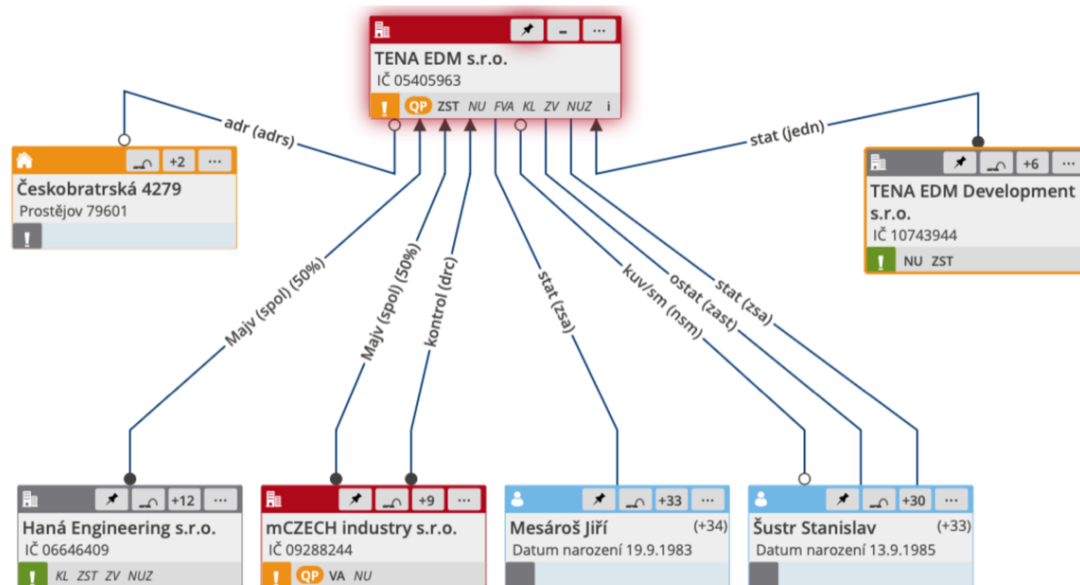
TENA EDM s.r.o.
IČ 05405963
!
QP ZST NU FVA KL ZV NUZ i

Českobratrská 4279
+2 ···
Prostějov 79601
!

adr (adrs)

stat (jedn)

TENA EDM Development s.r.o.
+6 ···
IČ 10743944
! NU ZST

Majv (spol) (50%)
Majv (spol) (50%)
kontrol (drc)
stat (zsa)
kuv/sm (nsm)
ostat (zast)
stat (zsa)

Haná Engineering s.r.o.
+12 ···
IČ 06646409
! KL ZST ZV NUZ

mCZECH industry s.r.o.
+9 ···
IČ 09288244
! QP VA NU

Mesároš Jiří
+33 ···
(+34)
Datum narození 19.9.1983

Šustr Stanislav
+30 ···
(+33)
Datum narození 13.9.1985